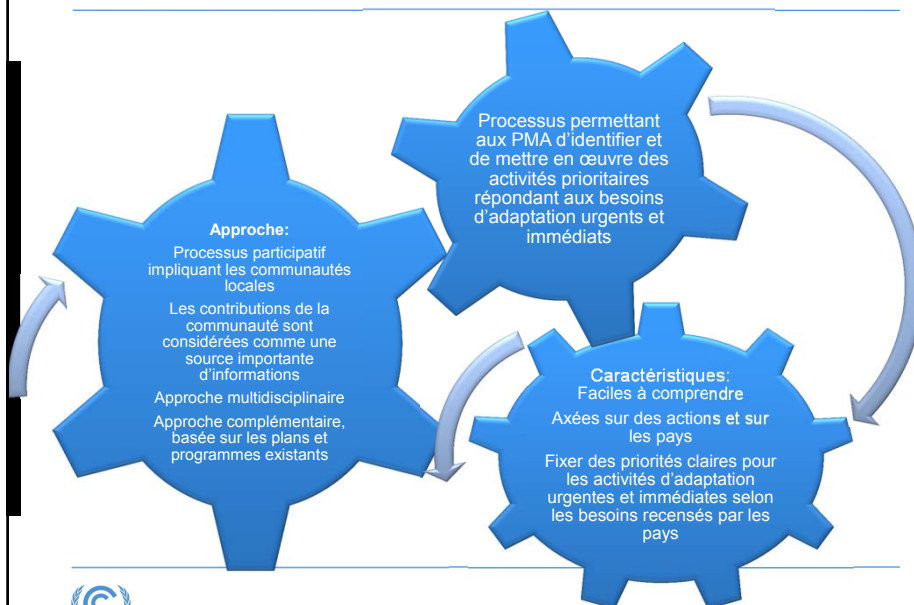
Processus permettant aux PMA d'identifier et de mettre en œuvre des activités prioritaires répondant aux besoins d'adaptation urgents et immédiats

Approche:
Processus participatif impliquant les communautés locales

Les contributions de la communauté sont considérées comme une source importante d'informations

Approche multidisciplinaire

Approche complémentaire, basée sur les plans et programmes existants

Caractéristiques:
Faciles à comprendre

Axées sur des actions et sur les pays

Fixer des priorités claires pour les activités d'adaptation urgentes et immédiates selon les besoins recensés par les pays